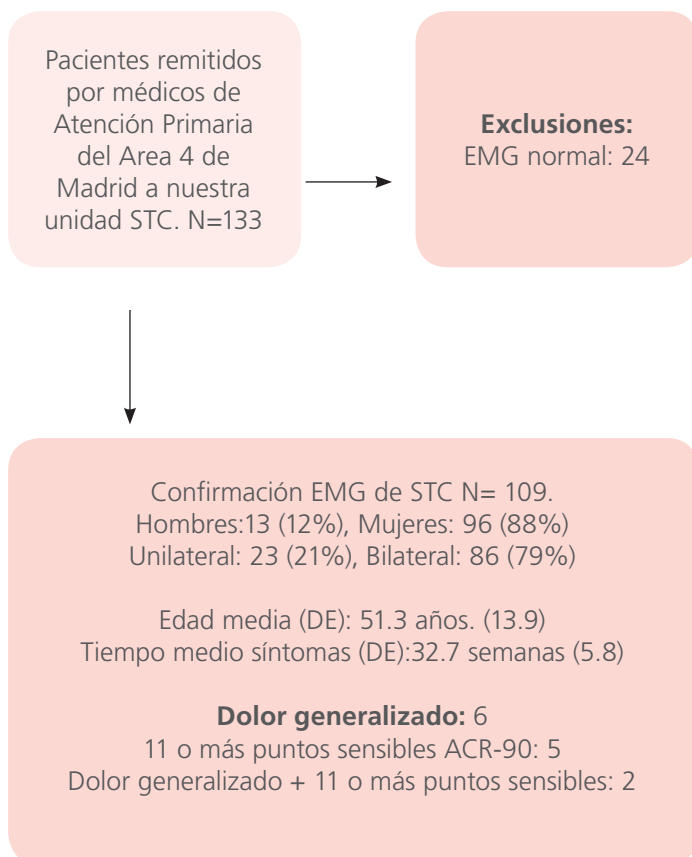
Pacientes remitidos por médicos de Atención Primaria del Area 4 de Madrid a nuestra unidad STC. N=133

**Exclusiones:**
EMG normal: 24

Confirmación EMG de STC N= 109.
Hombres:13 (12%), Mujeres: 96 (88%)
Unilateral: 23 (21%), Bilateral: 86 (79%)

Edad media (DE): 51.3 años. (13.9)
Tiempo medio síntomas (DE):32.7 semanas (5.8)

**Dolor generalizado:** 6
11 o más puntos sensibles ACR-90: 5
Dolor generalizado + 11 o más puntos sensibles: 2